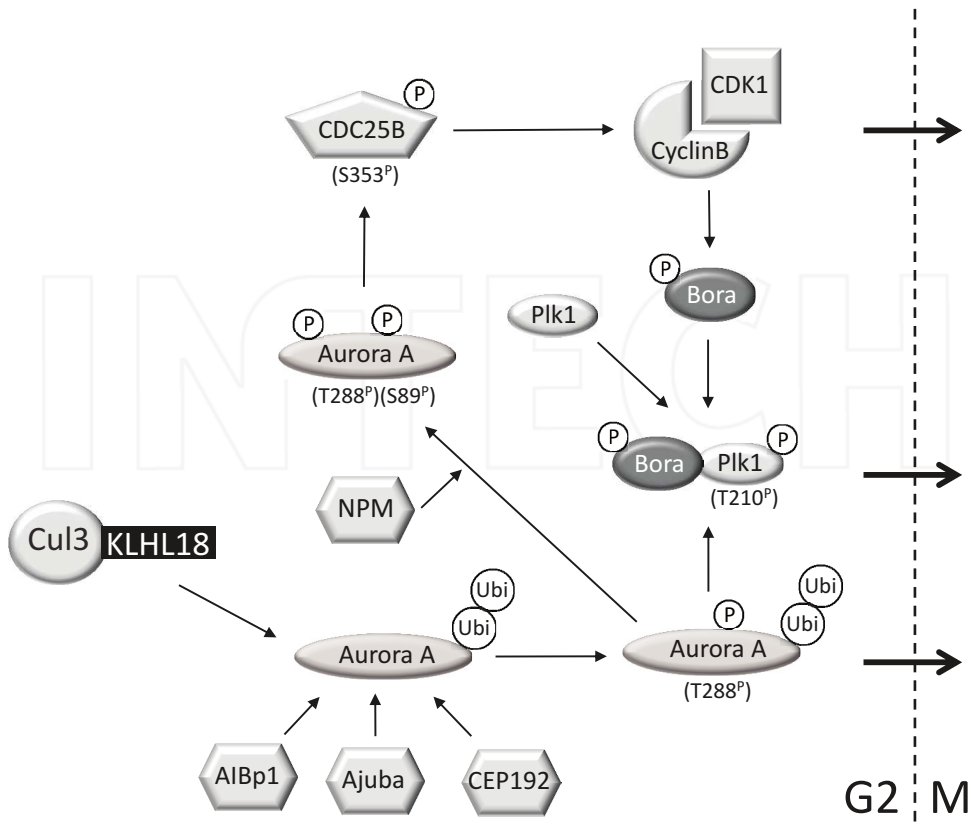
P
CDC25B
(S353$^{P}$)

CDK1
CyclinB

P
Bora

Plk1

P P
Aurora A
(T288$^{P}$)(S89$^{P}$)

P
Bora
Plk1
P
(T210$^{P}$)

NPM

Cul3 KLHL18

Ubi
Ubi
Aurora A

P
Ubi
Ubi
Aurora A
(T288$^{P}$)

AIBp1
Ajuba
CEP192

G2 M